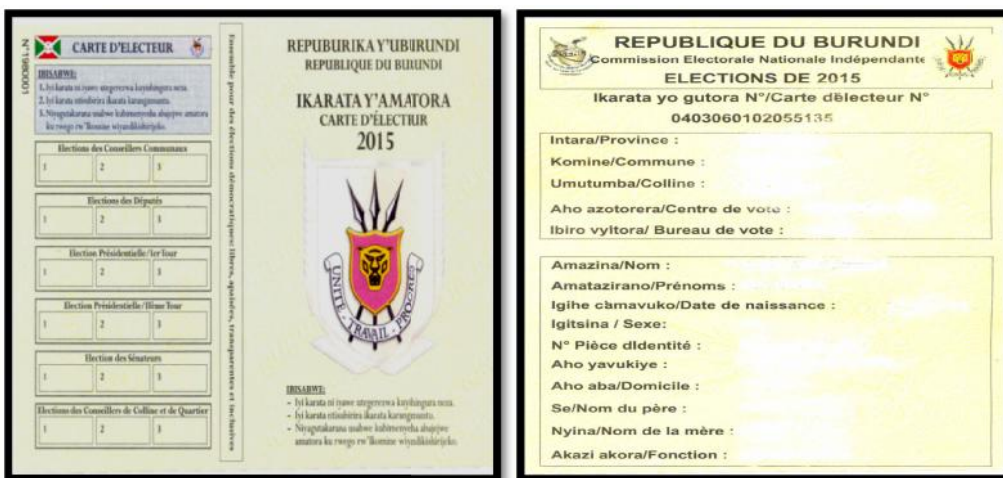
N° 1098001

CARTE D'ELECTEUR

IBISABWE:
1. Iyi karata ni iyawe ategerezwa kuyibungabunga neza.
2. Iyi karata ntisubirira ikarata karangamuntu.
3. Ntagutakaranu usabwe kubimenyesha abajejwe amatora ku rwego rw'Ikomine wiyandikishirijeko.

Elections des Conseillers Communaux
| 1 | 2 | 3 |

Elections des Députés
| 1 | 2 | 3 |

Election Présidentielle/1er Tour
| 1 | 2 | 3 |

Election Présidentielle/IIème Tour
| 1 | 2 | 3 |

Election des Sénateurs
| 1 | 2 | 3 |

Elections des Conseillers de Colline et de Quartier
| 1 | 2 | 3 |

Ensemble pour des élections démocratiques: libres, apaisées, transparentes et inclusives

REPUBURIKA Y'UBURUNDI
REPUBLIQUE DU BURUNDI

IKARATA Y'AMATORA
CARTE D'ELECTEUR
2015

UNITE - TRAVAIL - PROGRES

IBISABWE:
- Iyi karata ni iyawe ategerezwa kuyibungabunga neza.
- Iyi karata ntisubirira ikarata karangamuntu.
- Ntagutakaranu usabwe kubimenyesha abajejwe amatora ku rwego rw'Ikomine wiyandikishirijeko.

REPUBLIQUE DU BURUNDI
Commission Electorale Nationale Indépendante
ELECTIONS DE 2015
Ikarata yo gutora N°/Carte dèlecteur N°
0403060102055135

Intara/Province :
Komine/Commune :
Umutumba/Colline :
Aho azotorera/Centre de vote :
Ibiro vyitora/ Bureau de vote :

Amazina/Nom :
Amatazirano/Prénoms :
Igihe càmavuko/Date de naissance :
Igitsina / Sexe:
N° Pièce dIdentité :
Aho yavukiye :
Aho aba/Domicile :
Se/Nom du père :
Nyina/Nom de la mère :
Akazi akora/Fonction :